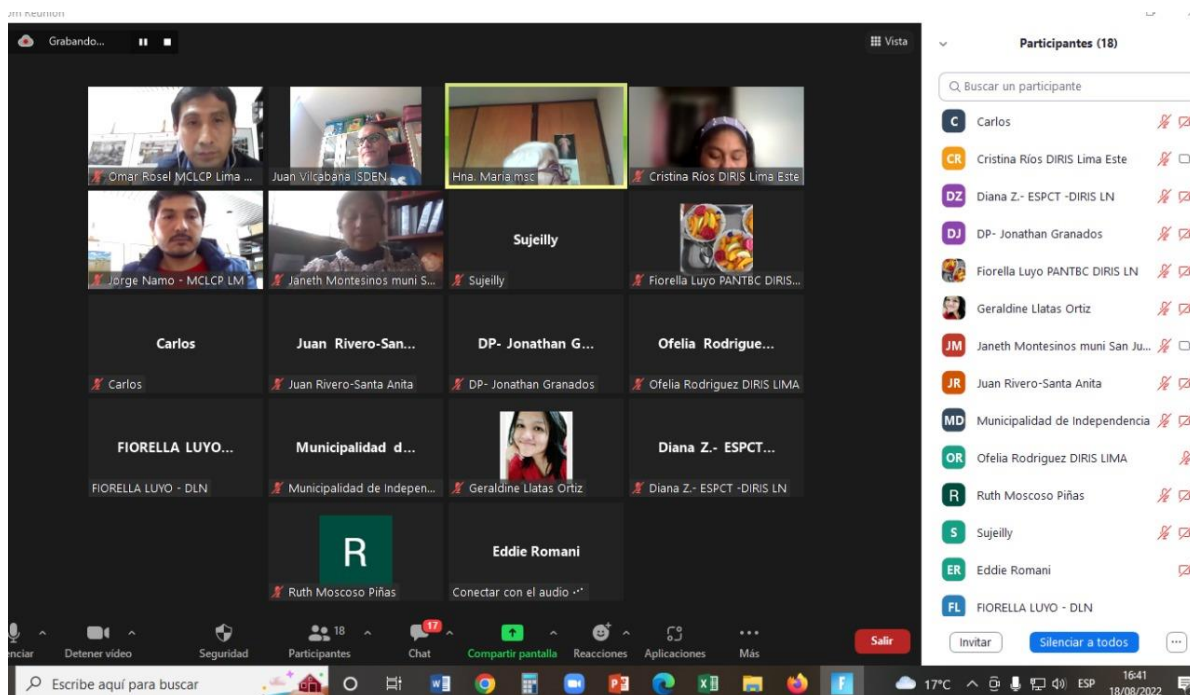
Grabando...

Vista

Omar Rosel MCLCP Lima ...
Juan Vilcabana ISDEN
Hna. Maria msc
Cristina Rios DIRIS Lima Este

Jorge Namo - MCLCP LM
Janeth Montesinos muni S...
Sujeilly
Sujeilly
Fiorella Luyo PANTBC DIRIS...

Carlos
Carlos
Juan Rivero-San...
Juan Rivero-Santa Anita
DP- Jonathan G...
DP- Jonathan Granados
Ofelia Rodrigue...
Ofelia Rodriguez DIRIS LIMA

FIORELLA LUYO...
FIORELLA LUYO - DLN
Municipalidad d...
Municipalidad de Indepen...
Geraldine Llatas Ortiz
Diana Z.- ESPCT...
Diana Z.- ESPCT -DIRIS LN

R
Ruth Moscoso Piñas
Eddie Romani
Conectar con el audio

Participantes (18)

Buscar un participante

C Carlos
CR Cristina Ríos DIRIS Lima Este
DZ Diana Z.- ESPCT -DIRIS LN
DJ DP- Jonathan Granados
Fiorella Luyo PANTBC DIRIS LN
Geraldine Llatas Ortiz
JM Janeth Montesinos muni San Ju...
JR Juan Rivero-Santa Anita
MD Municipalidad de Independencia
OR Ofelia Rodriguez DIRIS LIMA
R Ruth Moscoso Piñas
S Sujeilly
ER Eddie Romani
FL FIORELLA LUYO - DLN

Invitar
Silenciar a todos

Detener vídeo
Seguridad
18 Participantes
17 Chat
Compartir pantalla
Reacciones
Aplicaciones
Más
Salir

Escribe aquí para buscar
17°C ESP 16:41 18/08/2022